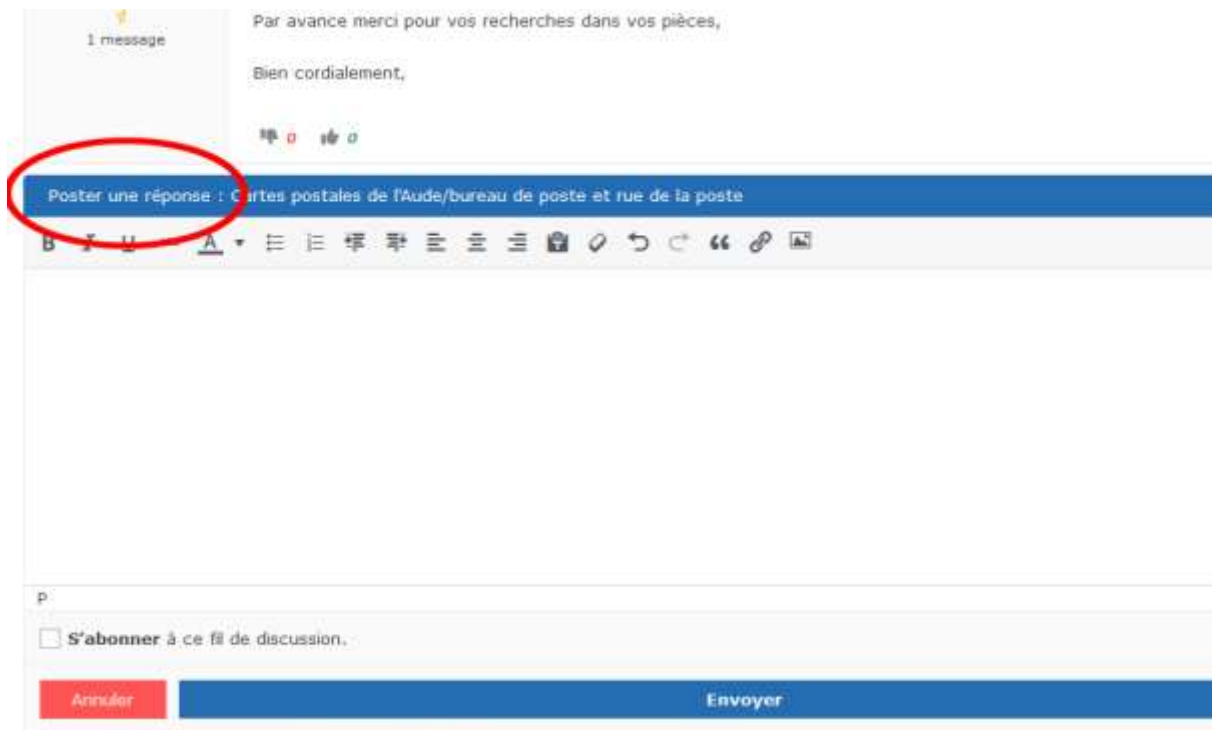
1 message

Par avance merci pour vos recherches dans vos pièces,

Bien cordialement,

0 0

Poster une réponse : C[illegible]rtes postales de l'Aude/bureau de poste et rue de la poste

B I U A

p

S'abonner à ce fil de discussion.

Annuler

Envoyer